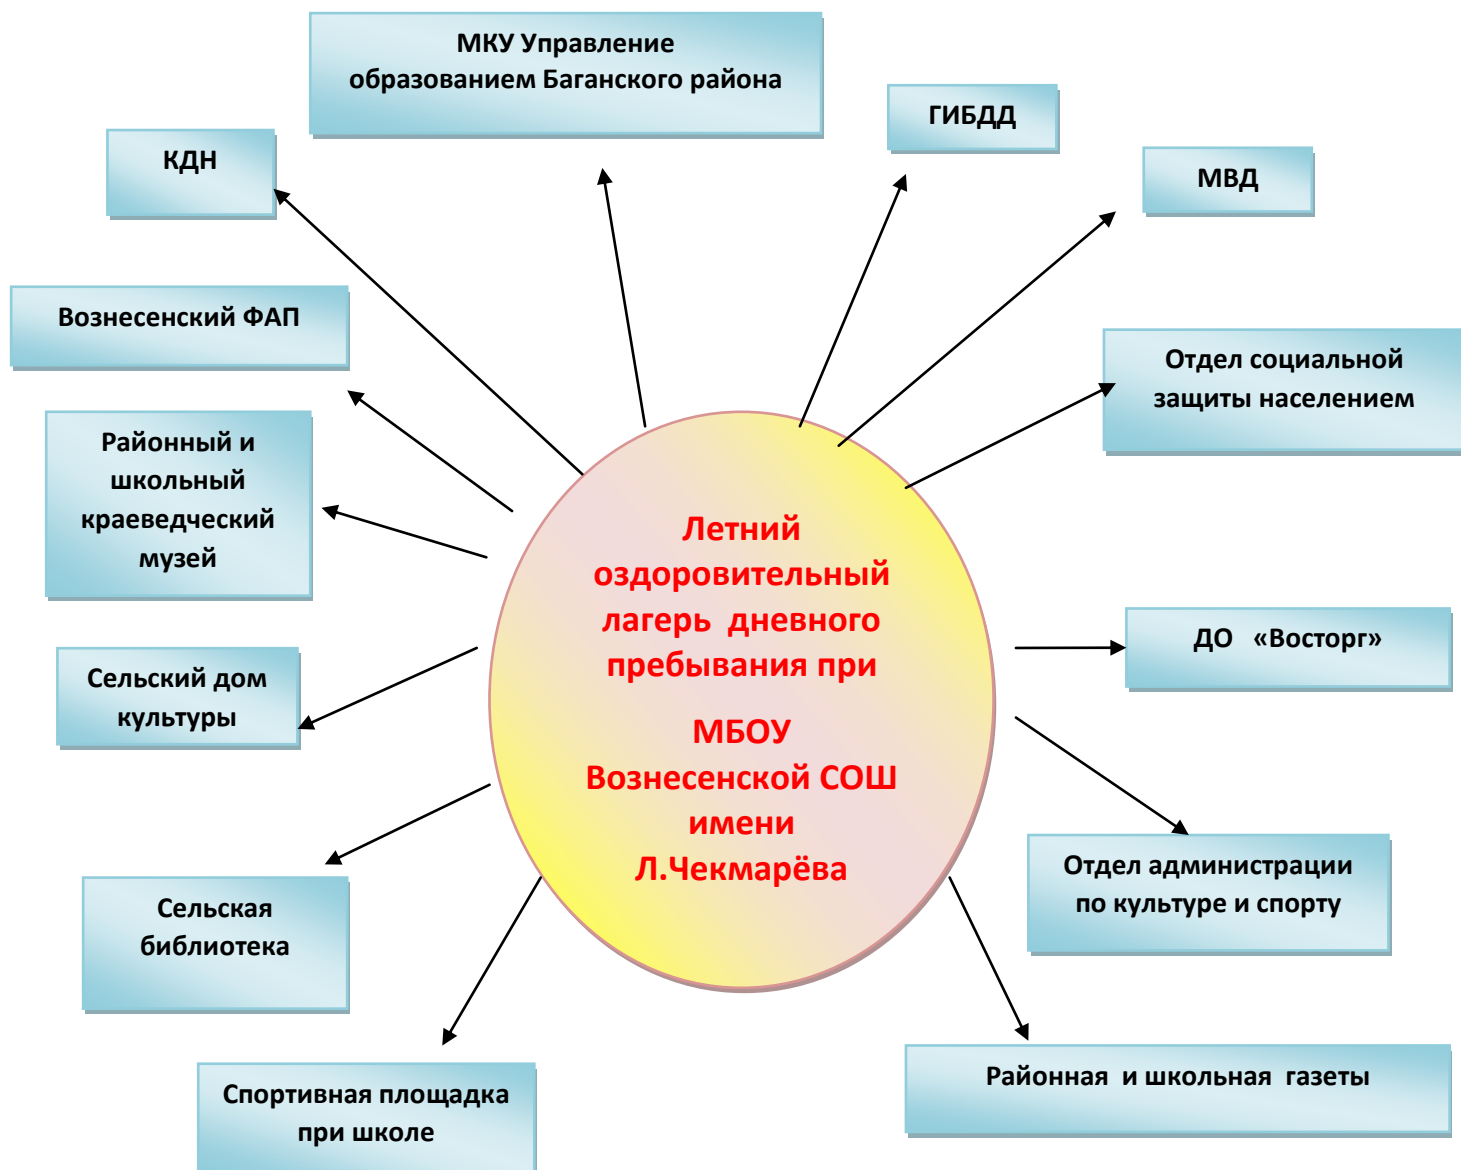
МКУ Управление образованием Баганского района

КДН

ГИБДД

МВД

Вознесенский ФАП

Отдел социальной защиты населением

Районный и школьный краеведческий музей

Летний оздоровительный лагерь дневного пребывания при

МБОУ Вознесенской СОШ имени Л.Чекмарёва

ДО «Восторг»

Сельский дом культуры

Отдел администрации по культуре и спорту

Сельская библиотека

Спортивная площадка при школе

Районная и школьная газеты